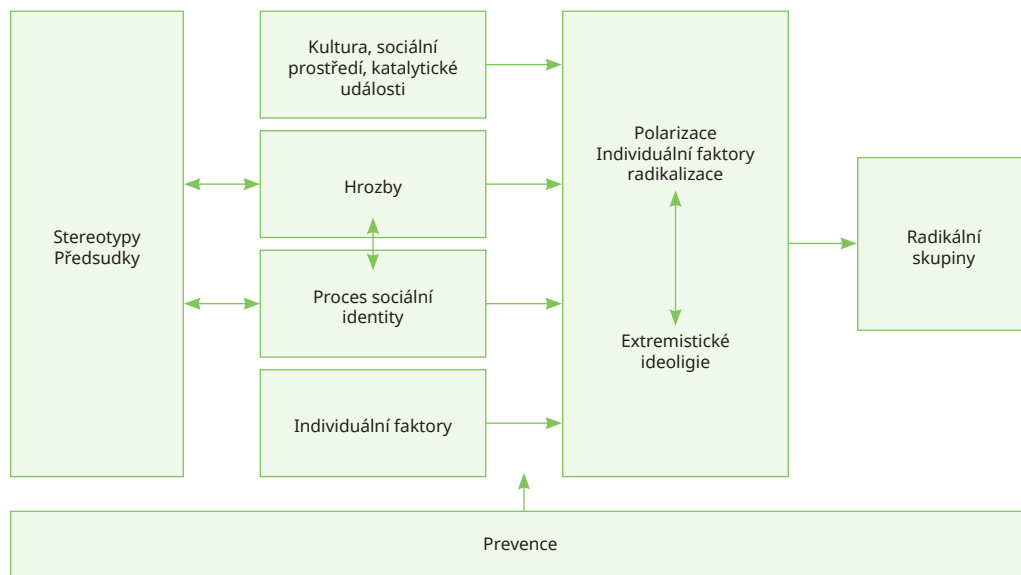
Stereotypy
Předsudky

Kultura, sociální prostředí, katalytické události

Hrozby

Proces sociální identity

Individuální faktory

Polarizace
Individuální faktory radikalizace

Extremistické ideoligie

Radikální skupiny

Prevence